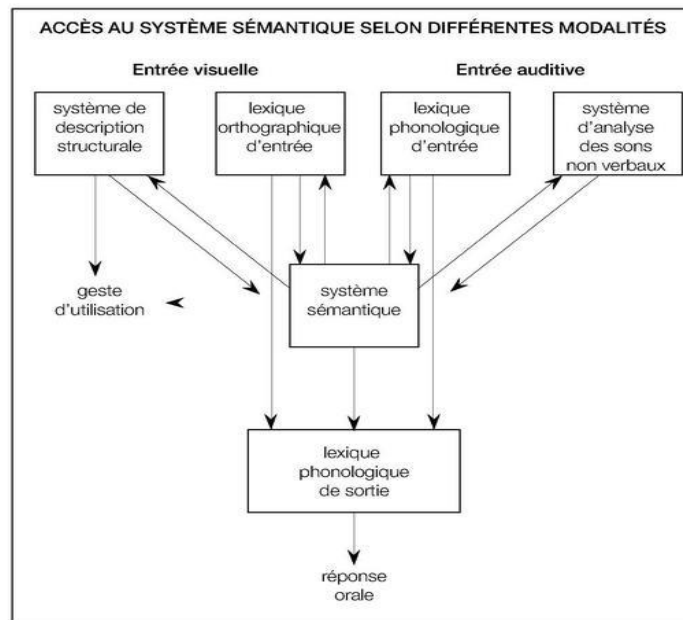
ACCÈS AU SYSTÈME SÉMANTIQUE SELON DIFFÉRENTES MODALITÉS

Entrée visuelle

Entrée auditive

système de description structurale

lexique orthographique d'entrée

lexique phonologique d'entrée

système d'analyse des sons non verbaux

geste d'utilisation

système sémantique

lexique phonologique de sortie

réponse orale